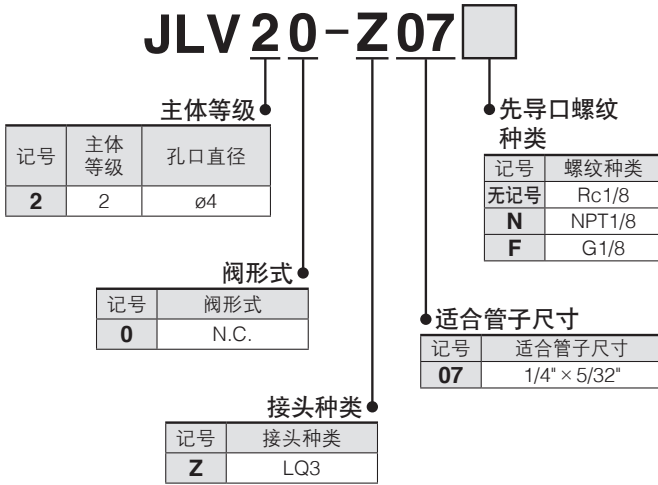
JLV 2 0 - Z 07

主体等级

| 记号 | 主体等级 | 孔口直径 |
|---|---|---|
| **2** | 2 | ø4 |

阀形式

| 记号 | 阀形式 |
|---|---|
| **0** | N.C. |

接头种类

| 记号 | 接头种类 |
|---|---|
| **Z** | LQ3 |

先导口螺纹种类

| 记号 | 螺纹种类 |
|---|---|
| **无记号** | Rc1/8 |
| **N** | NPT1/8 |
| **F** | G1/8 |

适合管子尺寸

| 记号 | 适合管子尺寸 |
|---|---|
| **07** | 1/4" × 5/32" |